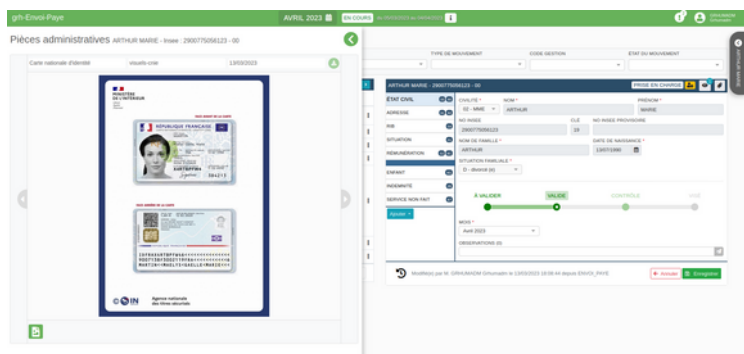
grh-Envoi-Paye

AVRIL 2023

EN COURS

Pièces administratives ARTHUR MARIE - Insee : 2900775056123 - 00

Carte nationale d'identité

visuels-cnie

13/03/2023

MINISTÈRE DE L'INTÉRIEUR

RÉPUBLIQUE FRANÇAISE

Agence nationale des titres sécurisés

TYPE DE MOUVEMENT

CODE GESTION

ÉTAT DU MOUVEMENT

ARTHUR MARIE - 2900775056123 - 00

PRISE EN CHARGE

ÉTAT CIVIL

ADRESSE

RIB

SITUATION

RÉMUNÉRATION

ENFANT

INDEMNITÉ

SERVICE NON FAIT

Ajouter

CIVILITÉ *

02 - MME

NOM *

ARTHUR

PRÉNOM *

MARIE

NO INSEE

2900775056123

CLÉ

00

NO INSEE PROVISOIRE

NOM DE FAMILLE *

ARTHUR

DATE DE NAISSANCE *

13/07/1990

SITUATION FAMILIALE *

D - divorcé (e)

À VALIDER

VALIDE

CONTROLE

MOIS *

Avril 2023

OBSERVATIONS (0)

Modifié(e) par M. GRHUMADM Grhumadm le 13/03/2023 18:08:44 depuis ENVOI_PAYE

Annuler

Enregistrer